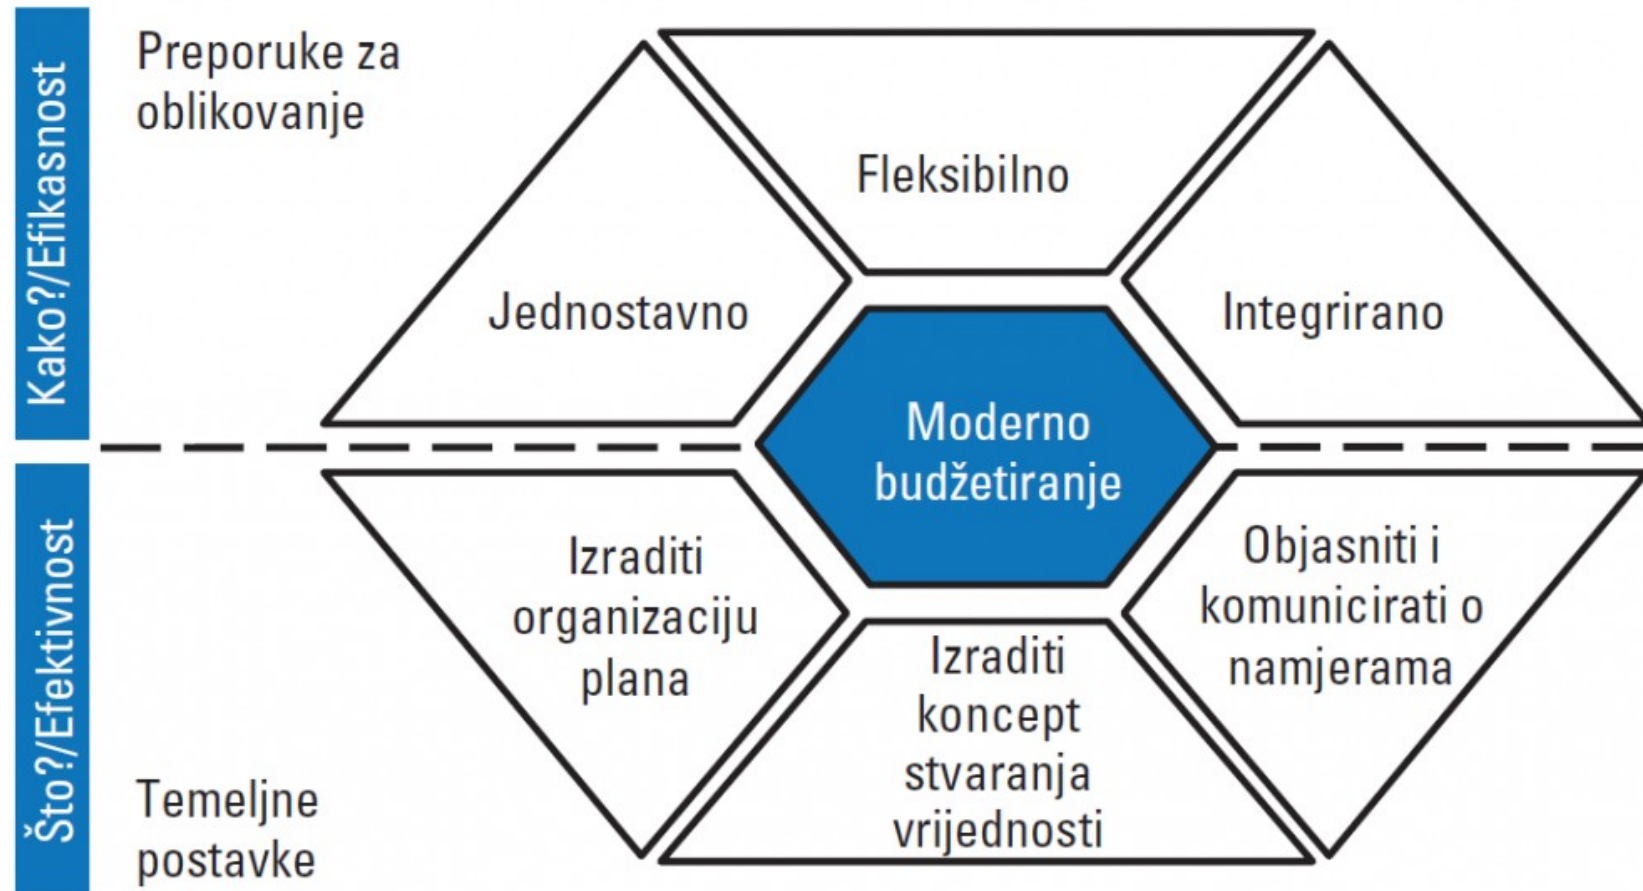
Kako?/Efikasnost

Preporuke za oblikovanje

Fleksibilno

Jednostavno

Integrirano

Moderno budžetiranje

Što?/Efektivnost

Izraditi organizaciju plana

Objasniti i komunicirati o namjerama

Izraditi koncept stvaranja vrijednosti

Temeljne postavke